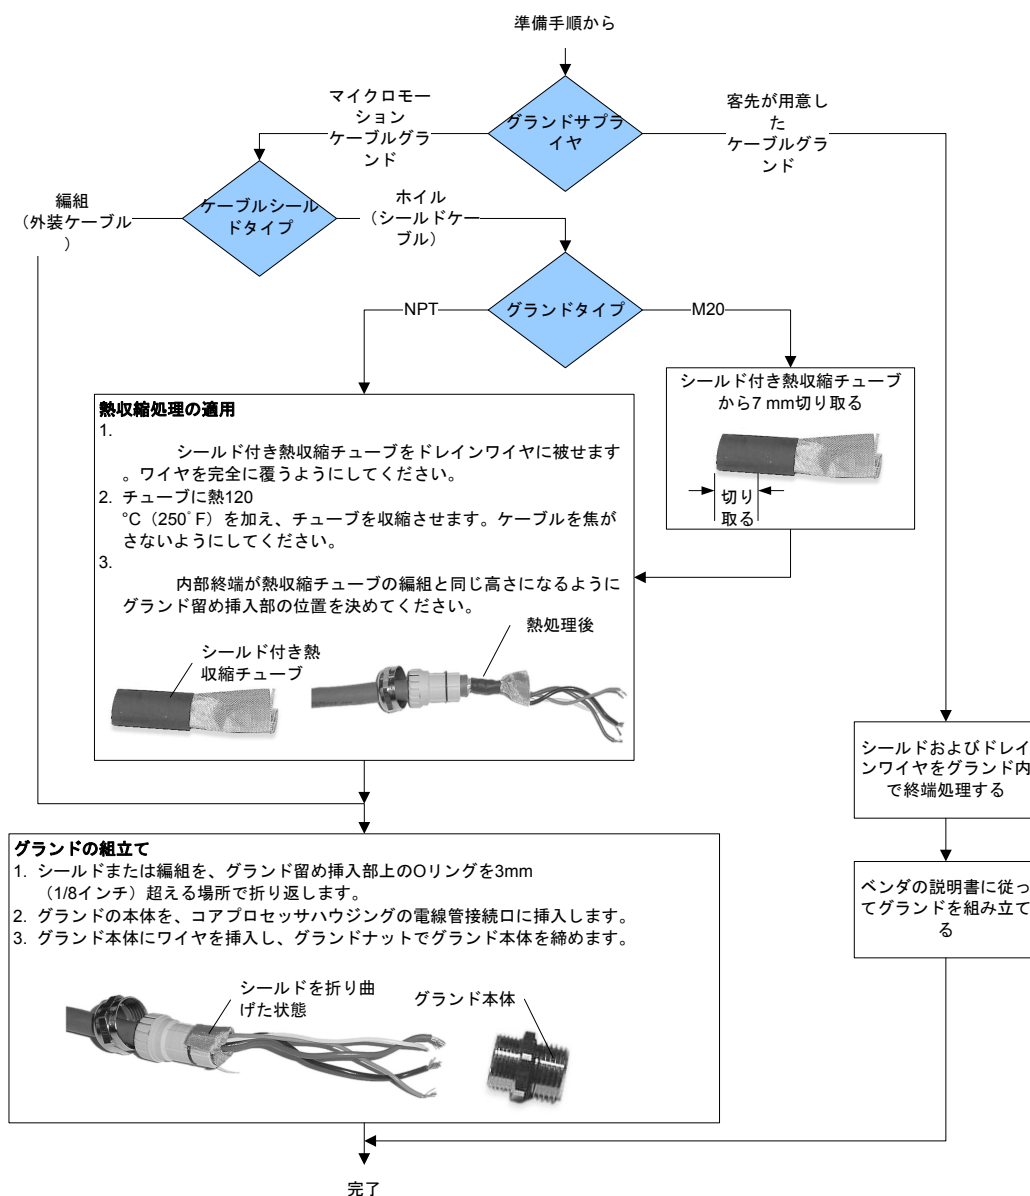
準備手順から

グランドサプライヤ

マイクロモーション ケーブルグランド

客先が用意した ケーブルグランド

ケーブルシールドタイプ

編組（外装ケーブル）

ホイル（シールドケーブル）

グランドタイプ

NPT

M20

シールド付き熱収縮チューブから7 mm切り取る

切り取る

熱収縮処理の適用
1. シールド付き熱収縮チューブをドレインワイヤに被せます。ワイヤを完全に覆うようにしてください。
2. チューブに熱120 °C（250˚F）を加え、チューブを収縮させます。ケーブルを焦がさないようにしてください。
3. 内部終端が熱収縮チューブの編組と同じ高さになるようにグランド留め挿入部の位置を決めてください。

シールド付き熱収縮チューブ

熱処理後

シールドおよびドレインワイヤをグランド内で終端処理する

グランドの組立て
1. シールドまたは編組を、グランド留め挿入部上のOリングを3mm（1/8インチ）超える場所で折り返します。
2. グランドの本体を、コアプロセッサハウジングの電線管接続口に挿入します。
3. グランド本体にワイヤを挿入し、グランドナットでグランド本体を締めます。

シールドを折り曲げた状態

グランド本体

ベンダの説明書に従ってグランドを組み立てる

完了